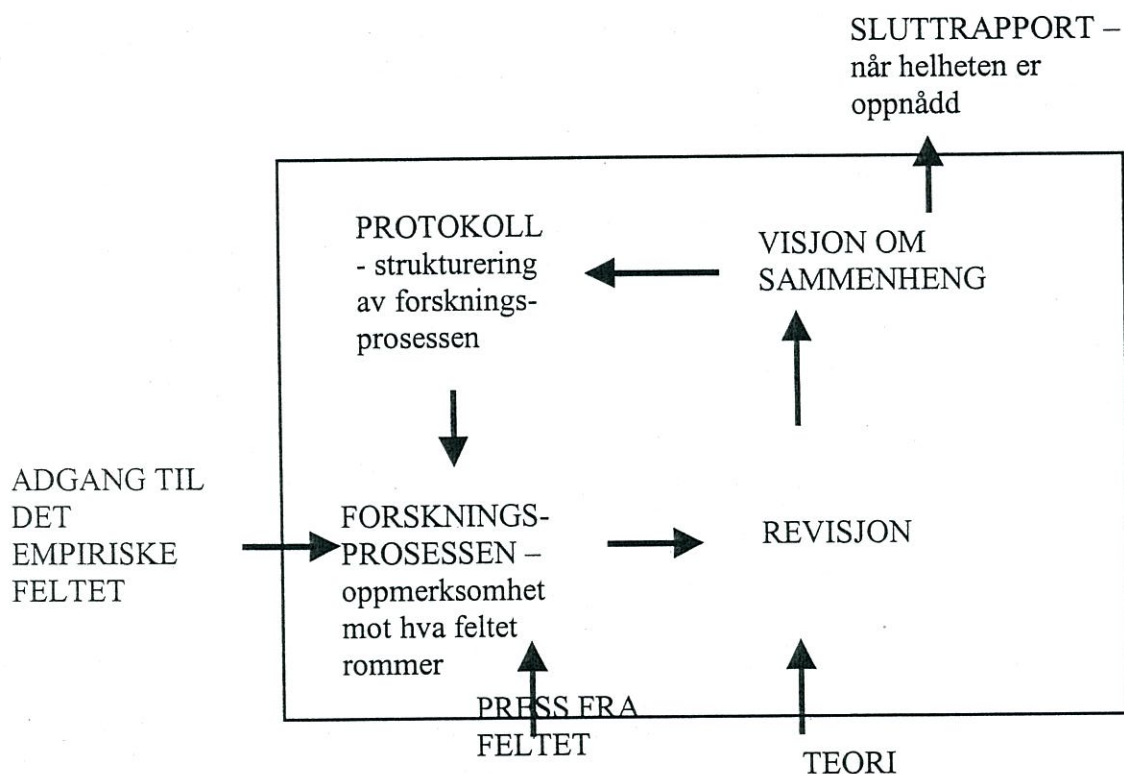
SLUTTRAPPORT – når helheten er oppnådd

PROTOKOLL - strukturering av forskningsprosessen

VISJON OM SAMMENHENG

ADGANG TIL DET EMPIRISKE FELTET

FORSKNINGSPROSESSEN – oppmerksomhet mot hva feltet rommer

REVISJON

PRESS FRA FELTET

TEORI